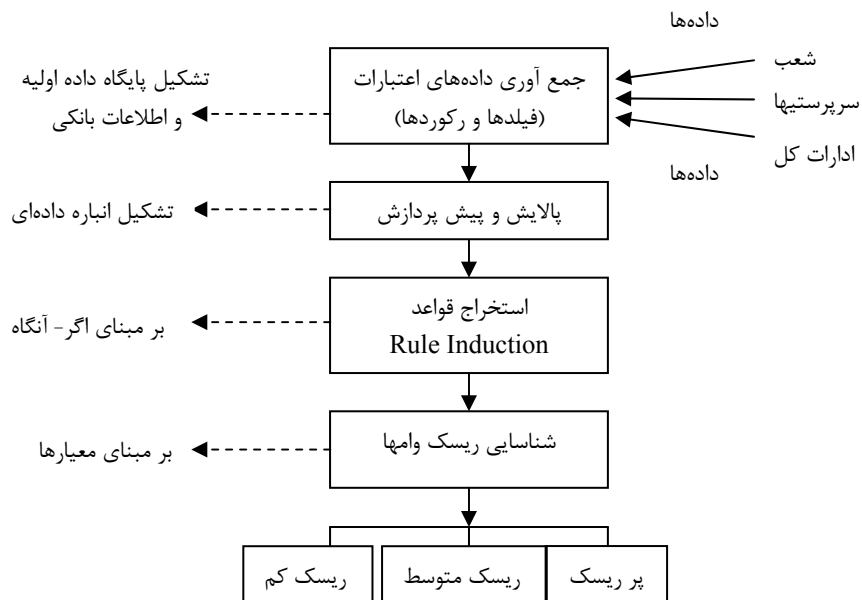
داده‌ها

شعب

سرپرستیها

ادارات کل

داده‌ها

جمع آوری داده‌های اعتبارات (فیلدها و رکوردها)

تشکیل پایگاه داده اولیه و اطلاعات بانکی

پالایش و پیش پردازش

تشکیل انباره داده‌ای

استخراج قواعد Rule Induction

بر مبنای اگر- آنگاه

شناسایی ریسک وامها

بر مبنای معیارها

پر ریسک

ریسک متوسط

ریسک کم